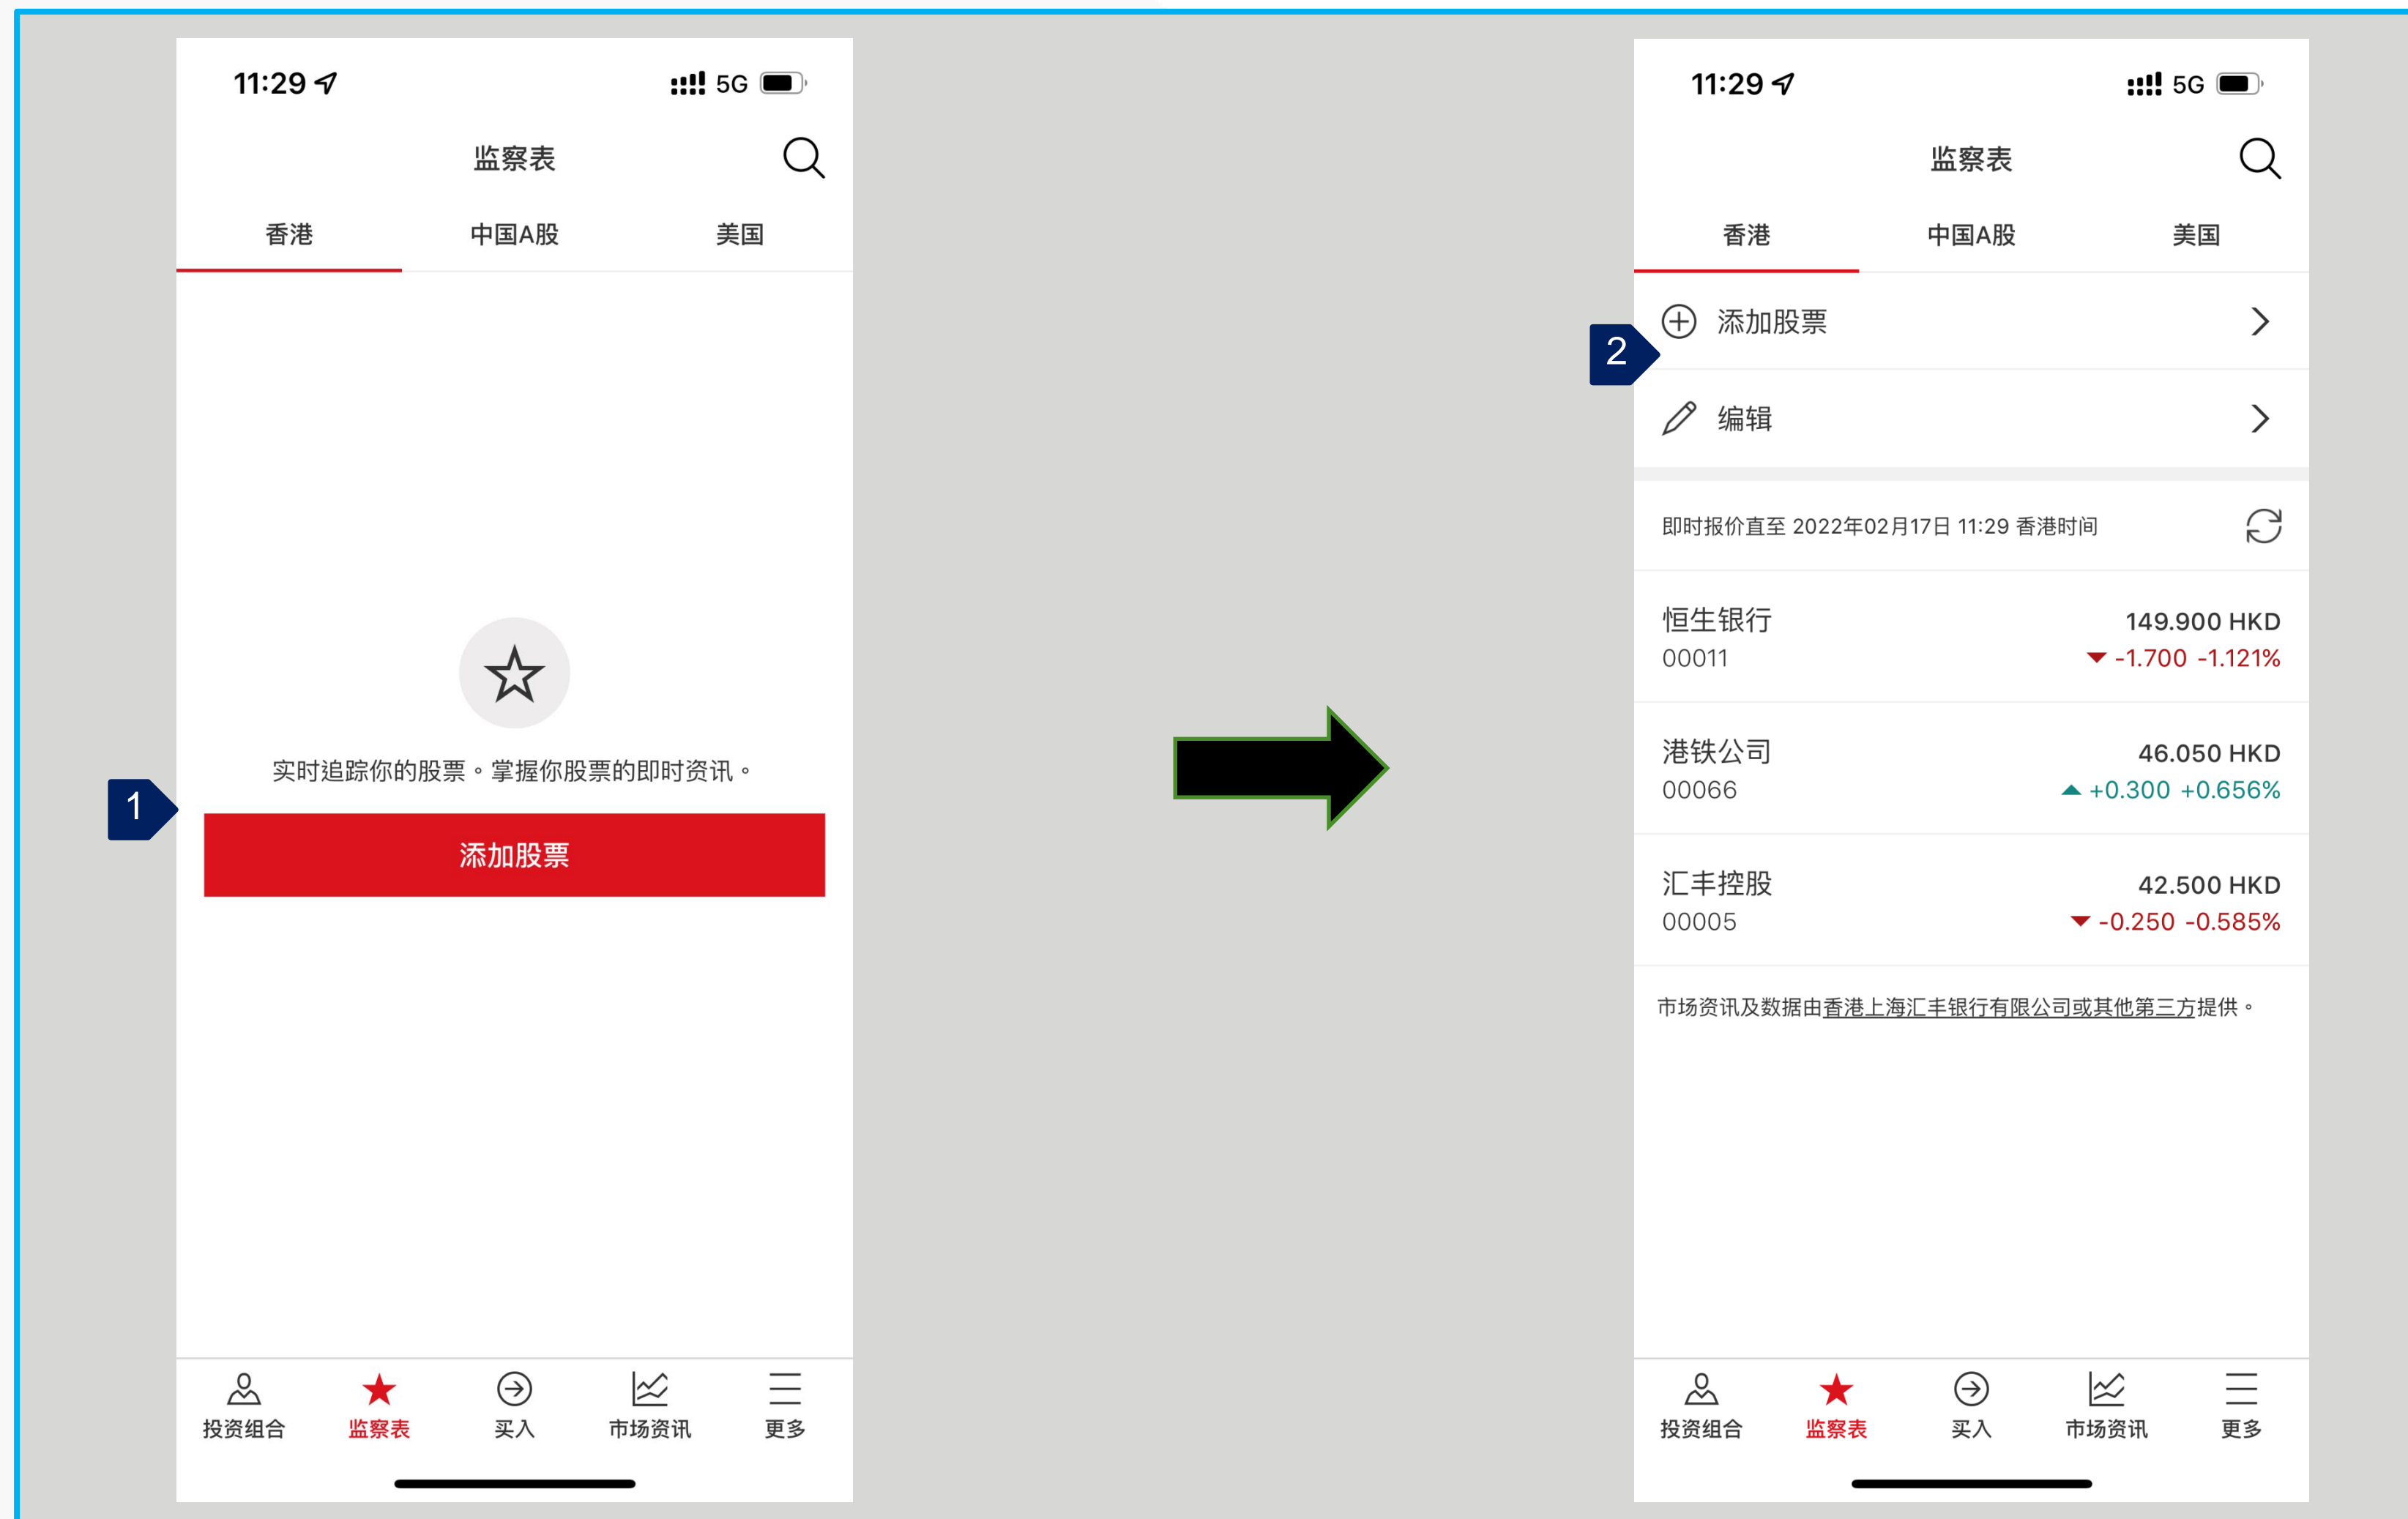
11:29 5G

监察表

香港 中国A股 美国

实时追踪你的股票。掌握你股票的即时资讯。

1

添加股票

投资组合 监察表 买入 市场资讯 更多

11:29 5G

监察表

香港 中国A股 美国

添加股票

2

编辑

即时报价直至 2022年02月17日 11:29 香港时间

| | |
|---|---|
| 恒生银行 00011 | 149.900 HKD -1.700 -1.121% |
| 港铁公司 00066 | 46.050 HKD +0.300 +0.656% |
| 汇丰控股 00005 | 42.500 HKD -0.250 -0.585% |

市场资讯及数据由香港上海汇丰银行有限公司或其他第三方提供。

投资组合 监察表 买入 市场资讯 更多